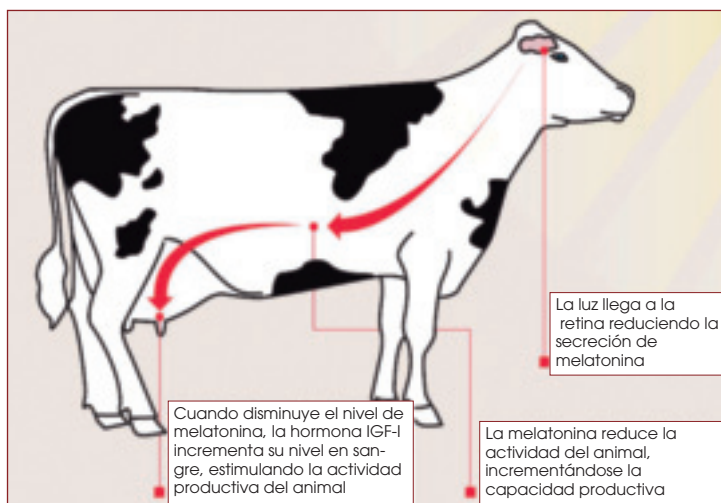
La luz llega a la retina reduciendo la secreción de melatonina

Cuando disminuye el nivel de melatonina, la hormona IGF-I incrementa su nivel en sangre, estimulando la actividad productiva del animal

La melatonina reduce la actividad del animal, incrementándose la capacidad productiva